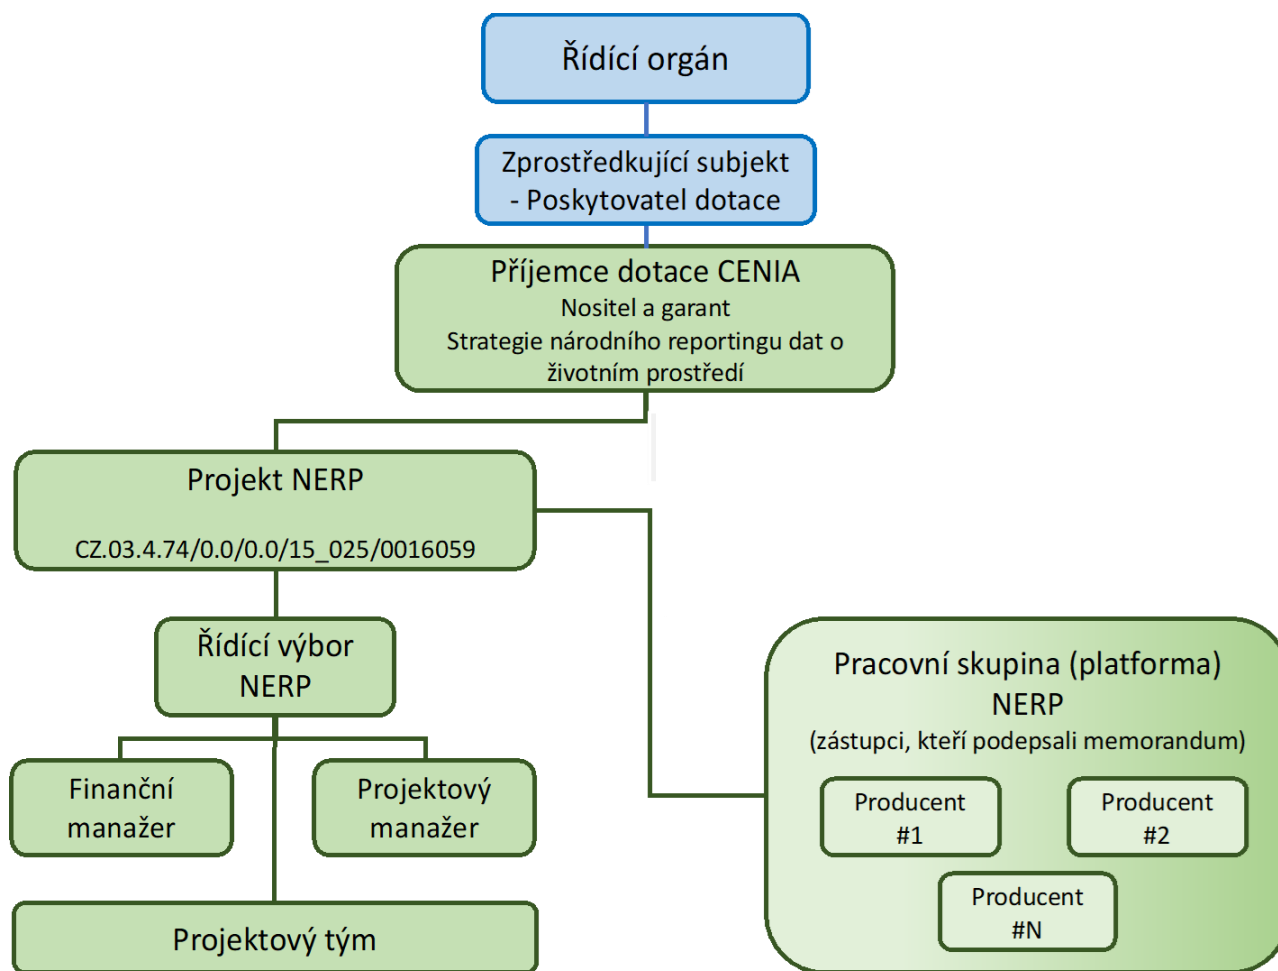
Řídící orgán

Zprostředkující subjekt - Poskytovatel dotace

Příjemce dotace CENIA
Nositel a garant
Strategie národního reportingu dat o životním prostředí

Projekt NERP

CZ.03.4.74/0.0/0.0/15_025/0016059

Řídící výbor NERP

Finanční manažer

Projektový manažer

Projektový tým

Pracovní skupina (platforma) NERP
(zástupci, kteří podepsali memorandum)

Producent #1

Producent #2

Producent #N